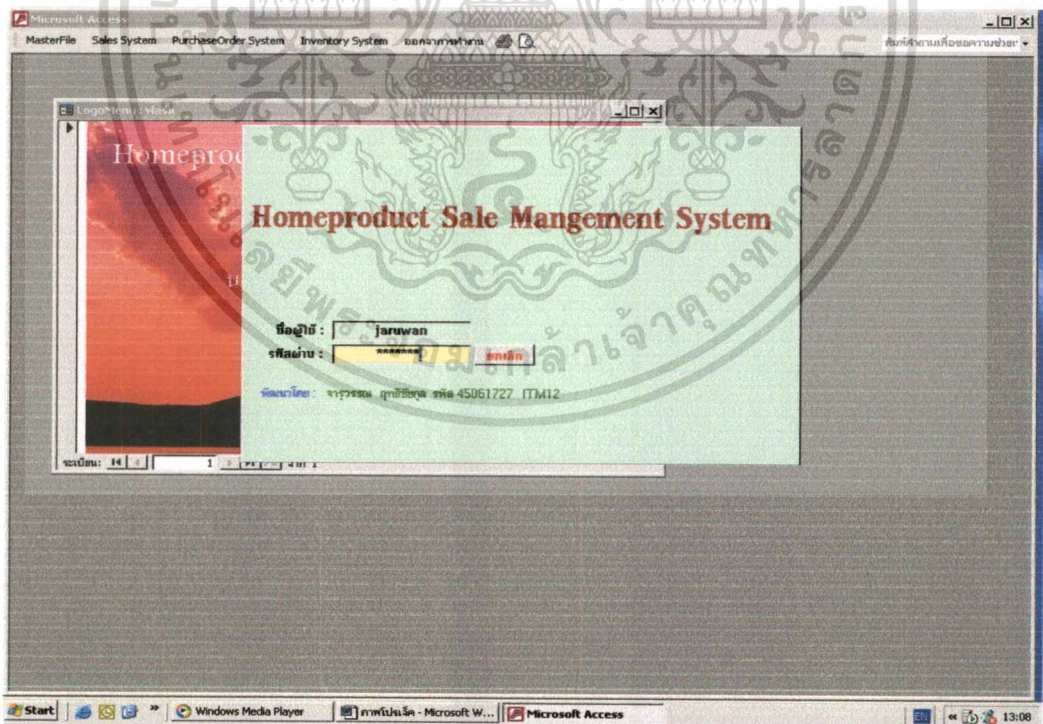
Microsoft Access

MasterFile Sales System PurchaseOrder System Inventory System ออกจากการทำงาน

พิมพ์คำถามเพื่อขอความช่วยเหลือ

LogoMenu : ฟอร์ม

Homeprod

Homeproduct Sale Mangement System

ชื่อผู้ใช้ : januwan

รหัสผ่าน : *******

ยกเลิก

พัฒนาโดย : จารุวรรณ ฤทธิชัยกุล รหัส 45061727 ITM12

ระเบียน: 1 จาก 1

มหาวิทยาลัยศรีปทุม

Start

Windows Media Player

ภาพโปรเจ็ค - Microsoft W...

Microsoft Access

EN

13:08